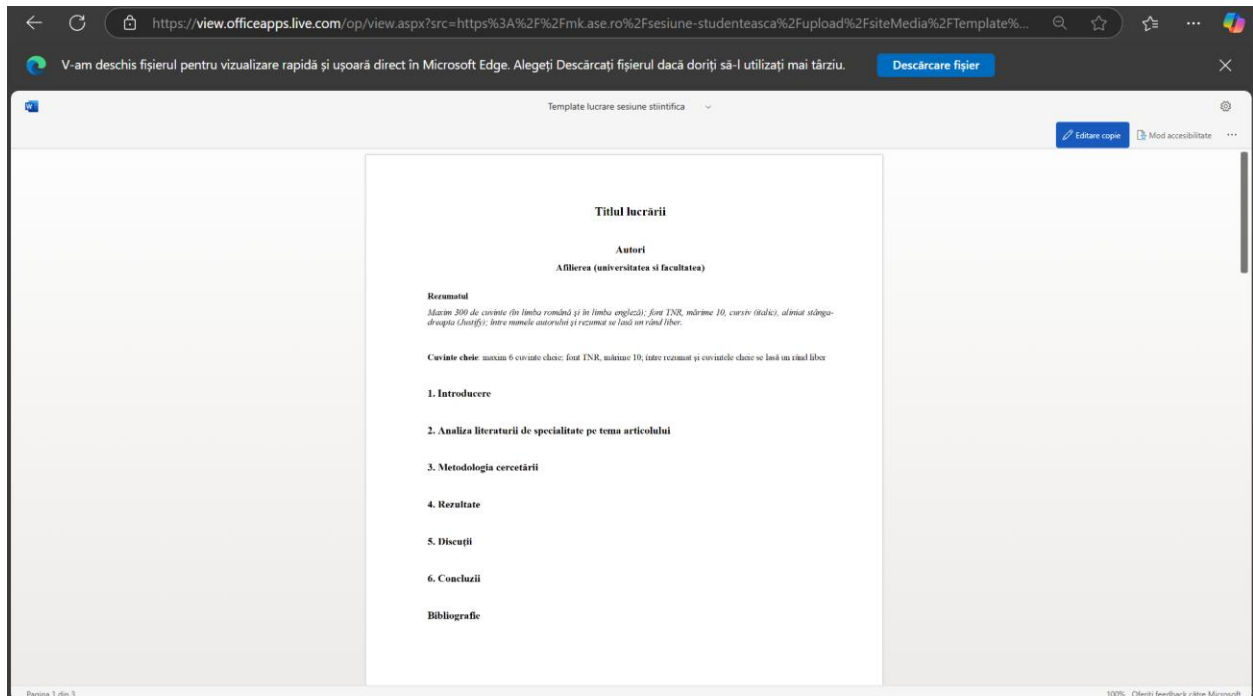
https://view.officeapps.live.com/op/view.aspx?src=https%3A%2F%2Fmk.ase.ro%2Fsesiune-studenteasca%2Fupload%2FsiteMedia%2FTemplate%...

V-am deschis fișierul pentru vizualizare rapidă și ușoară direct în Microsoft Edge. Alegeți Descărcați fișierul dacă doriți să-l utilizați mai târziu.

Descărcare fișier

Template lucrare sesiune stiintifica

Editare copie

Mod accesibilitate

Titlul lucrării

Autori

Afilierea (universitatea și facultatea)

Rezumatul

Maxim 300 de cuvinte (în limba română și în limba engleză); font TNR, mărime 10, cursiv (italic), aliniat stânga-dreapta (Justify); între numele autorului și rezumat se lasă un rând liber.

Cuvinte cheie: maxim 6 cuvinte cheie; font TNR, mărime 10; între rezumat și cuvintele cheie se lasă un rând liber

1. Introducere

2. Analiza literaturii de specialitate pe tema articolului

3. Metodologia cercetării

4. Rezultate

5. Discuții

6. Concluzii

Bibliografie

Pagina 1 din 3

100% Oferiți feedback către Microsoft